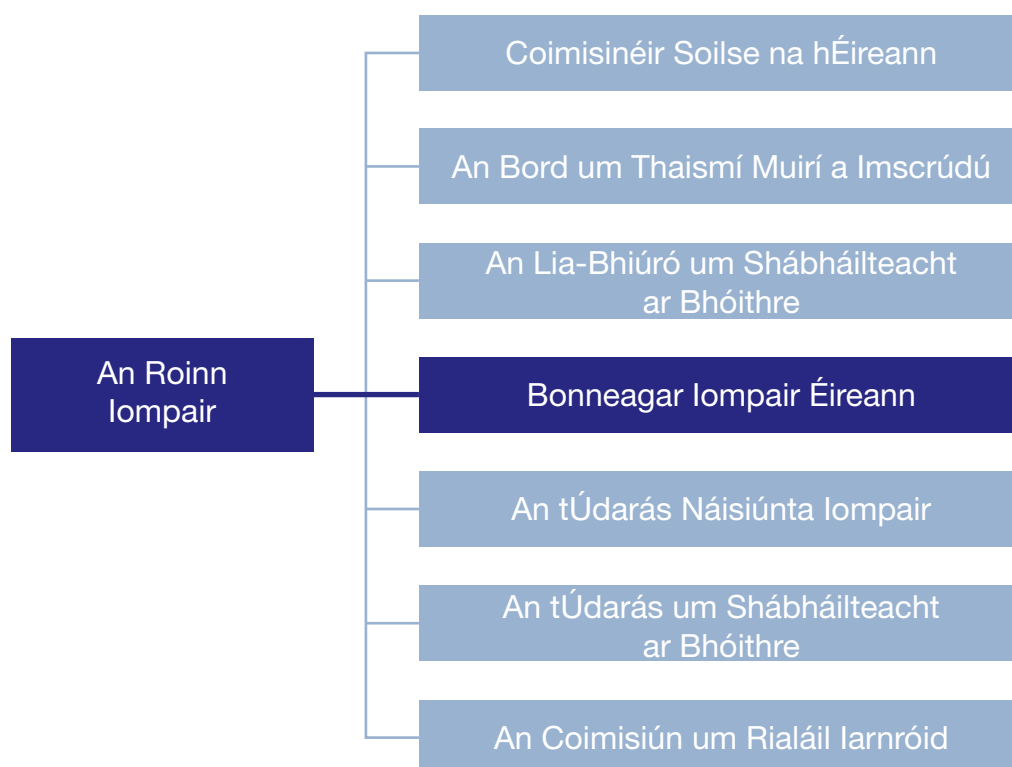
An Roinn Iompair

Coimisinéir Soilse na hÉireann

An Bord um Thaismí Muirí a Imscrúdú

An Lia-Bhiúró um Shábháilteacht ar Bhóithre

Bonneagar Iompair Éireann

An tÚdarás Náisiúnta Iompair

An tÚdarás um Shábháilteacht ar Bhóithre

An Coimisiún um Rialáil Iarnróid